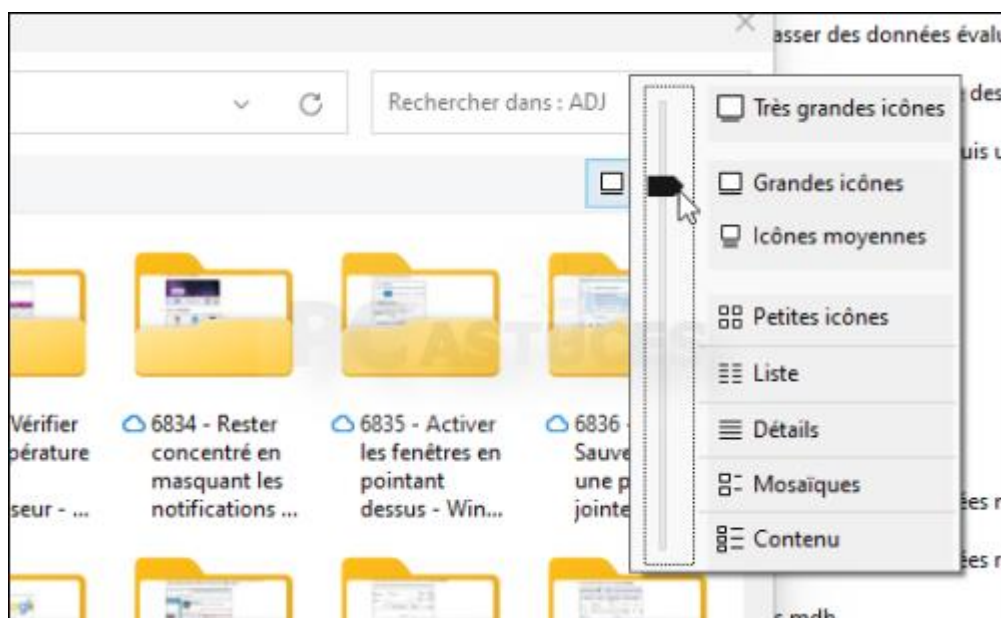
asser des données évalu

des

uis u

Rechercher dans : ADJ

Très grandes icônes

Grandes icônes

Icônes moyennes

Petites icônes

Liste

Détails

Mosaïques

Contenu

Vérifier pérature seur - ...

6834 - Rester concentré en masquant les notifications ...

6835 - Activer les fenêtres en pointant dessus - Win...

6836 Sauve une p jointe

ées r

ées r

PC ASTUCES

s mdb